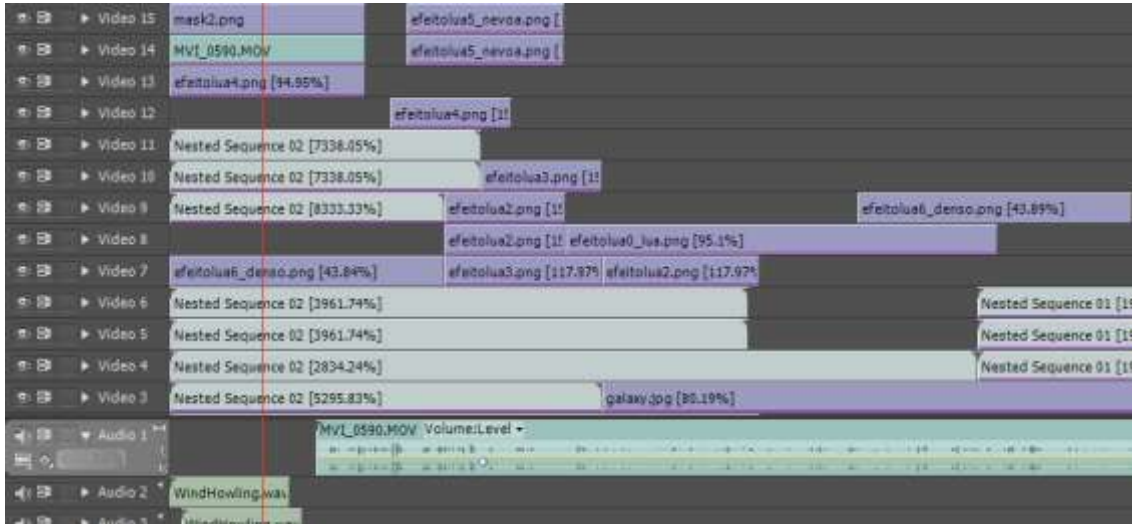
▸ Video 15 mask2.png efeitolua5_nevoa.png [
▸ Video 14 MVI_0590.MOV efeitolua5_nevoa.png [
▸ Video 13 efeitolua4.png [94.95%]
▸ Video 12 efeitolua4.png [1
▸ Video 11 Nested Sequence 02 [7338.05%]
▸ Video 10 Nested Sequence 02 [7338.05%] efeitolua3.png [1
▸ Video 9 Nested Sequence 02 [8333.33%] efeitolua2.png [1 efeitolua6_denso.png [43.89%]
▸ Video 8 efeitolua2.png [1 efeitolua0_lua.png [95.1%]
▸ Video 7 efeitolua6_denso.png [43.84%] efeitolua3.png [117.97 efeitolua2.png [117.97
▸ Video 6 Nested Sequence 02 [3961.74%] Nested Sequence 01 [1
▸ Video 5 Nested Sequence 02 [3961.74%] Nested Sequence 01 [1
▸ Video 4 Nested Sequence 02 [2834.24%] Nested Sequence 01 [1
▸ Video 3 Nested Sequence 02 [5295.83%] galaxy.jpg [80.19%]
▾ Audio 1 MVI_0590.MOV Volume:Level ▾
▸ Audio 2 WindHowling.wav
▸ Audio 3 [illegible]